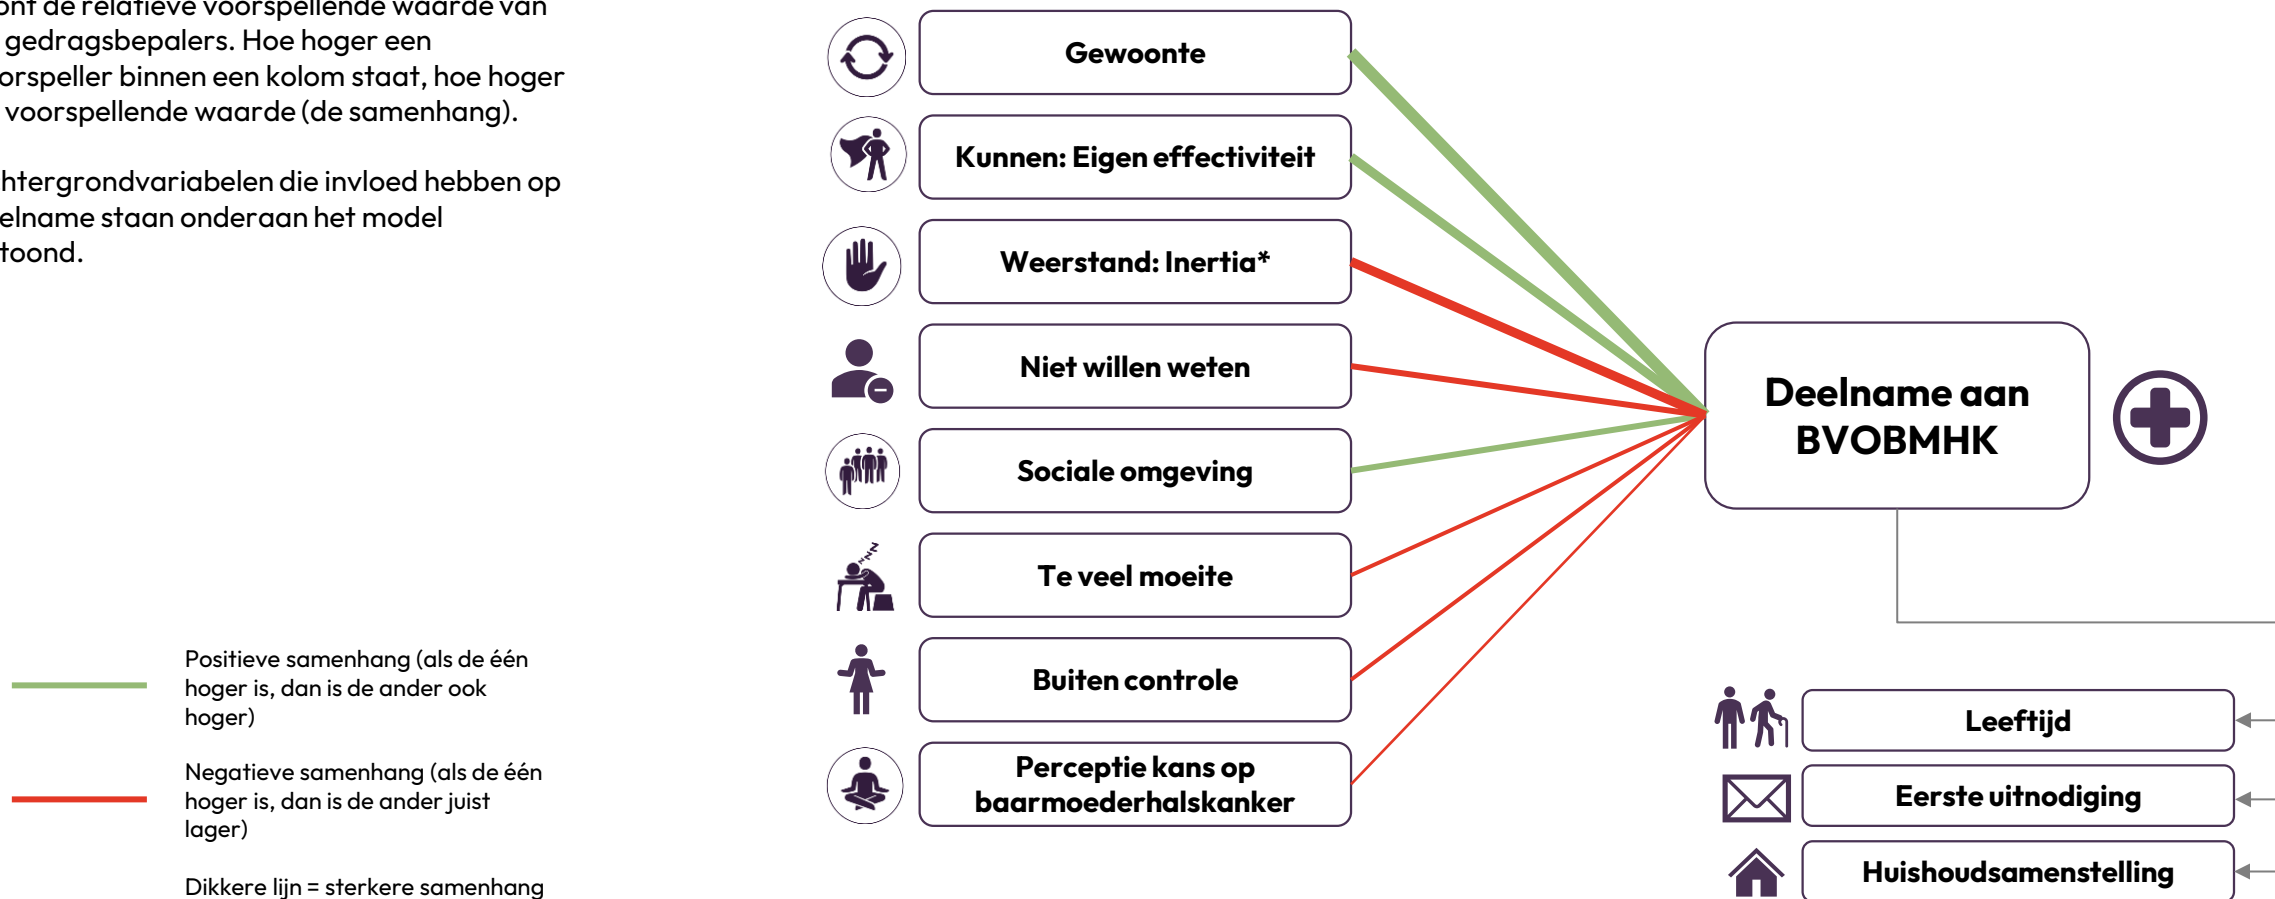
ont de relatieve voorspellende waarde van gedragsbepalers. Hoe hoger een orspeller binnen een kolom staat, hoe hoger voorspellende waarde (de samenhang).

htergrondvariabelen die invloed hebben op elname staan onderaan het model toond.

Positieve samenhang (als de één hoger is, dan is de ander ook hoger)

Negatieve samenhang (als de één hoger is, dan is de ander juist lager)

Dikkere lijn = sterkere samenhang

Gewoonte

Kunnen: Eigen effectiviteit

Weerstand: Inertia*

Niet willen weten

Sociale omgeving

Te veel moeite

Buiten controle

Perceptie kans op baarmoederhalskanker

Deelname aan BVOBMHK

Leeftijd

Eerste uitnodiging

Huishoudsamenstelling